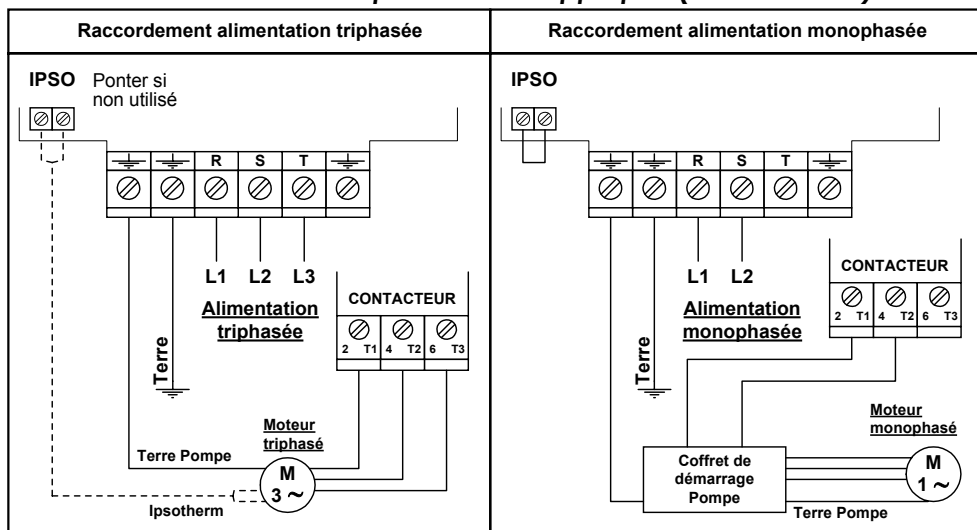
| Raccordement alimentation triphasée | Raccordement alimentation monophasée |
|---|---|

IPSO Ponter si non utilisé

R S T

L1 L2 L3

Alimentation triphasée

CONTACTEUR

2 T1 4 T2 6 T3

Terre

Moteur triphasé

Terre Pompe

M
3 ~

Ipsotherm

IPSO

R S T

L1 L2

Alimentation monophasée

CONTACTEUR

2 T1 4 T2 6 T3

Terre

Moteur monophasé

Coffret de démarrage Pompe

M
1 ~

Terre Pompe